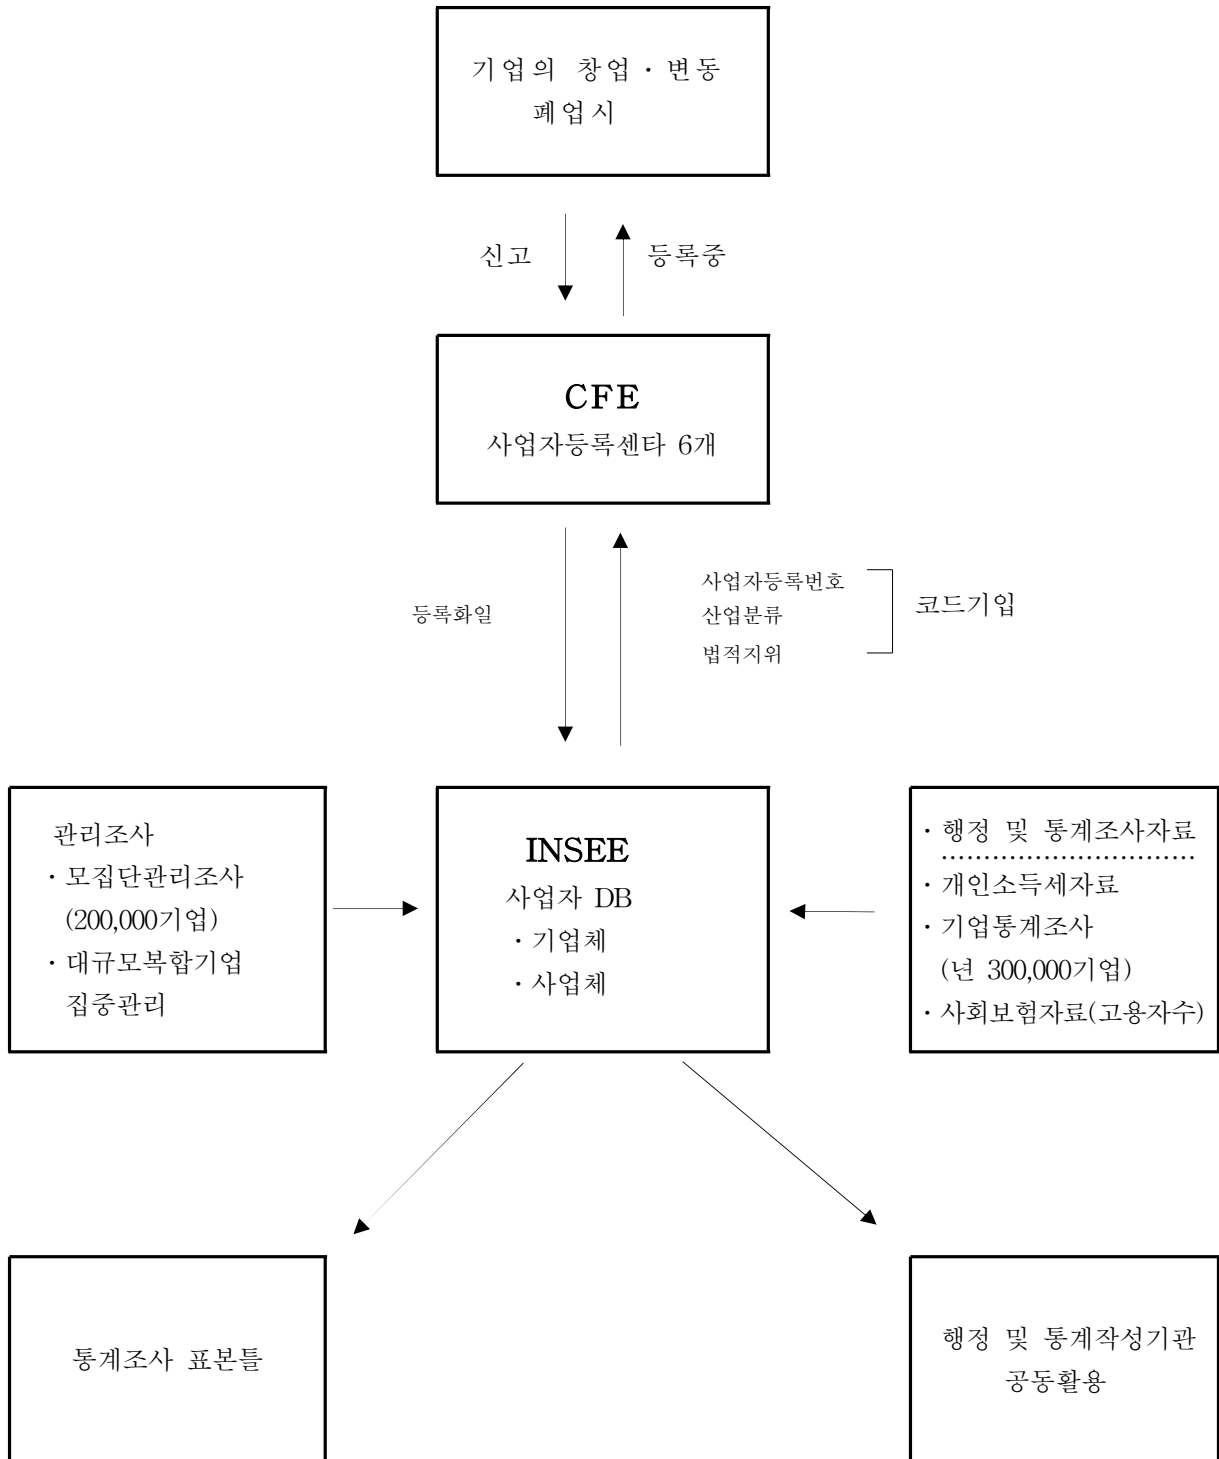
기업의 창업 · 변동
폐업시

신고

등록중

CFE
사업자등록센타 6개

등록화일

사업자등록번호
산업분류
법적지위

코드기업

관리조사
· 모집단관리조사
(200,000기업)
· 대규모복합기업
집중관리

INSEE
사업자 DB
· 기업체
· 사업체

· 행정 및 통계조사자료
· 개인소득세자료
· 기업통계조사
(년 300,000기업)
· 사회보험자료(고용자수)

통계조사 표본틀

행정 및 통계작성기관
공동활용